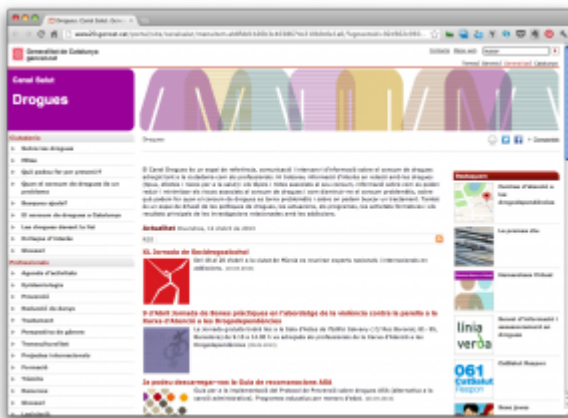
Drogues. Canal Salut. Gen

www.20.gencat.cat/portal/site/canalsalut/menuitem

Generalitat de Catalunya
gencat.cat

Contacte Mapa web

Canal Salut

Drogues

Drogues

Ciutadania

Sobre les drogues

Mites

Què podeu fer per prevenir?

Quan el consum de drogues és un problema

Busqueu ajuda?

El consum de drogues a Catalunya

Les drogues davant la llei

Enllaços d'interès

Glossari

Professionals

Agenda d'activitats

Epidemiologia

Prevenció

Reducció de danys

Tractament

Perspectiva de gènere

Transculturalitat

Projectes internacionals

Formació

Recerca

Glossari

El Canal Drogues té un paper de referència, comunicació i intercanvi d'informació sobre el consum de drogues adreçat tant a la ciutadania com als professionals. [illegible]

Actualitat

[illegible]

XII Jornada de Sociodrogalcohol

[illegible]

8 d'abril Jornada de Bones pràctiques en l'abordatge de la violència contra la parella a la Xarxa d'Atenció a les Drogodependències

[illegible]

Ja podeu descarregar-vos la Guia de recomanacions ASI

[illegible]

Destaquem

Centres d'atenció a les drogodependències

La premsa diu

Generalitat Virtual

linia verda

Servei d'informació i assessorament en drogues

061 CatSalut Respon

CatSalut Respon

Beure jove